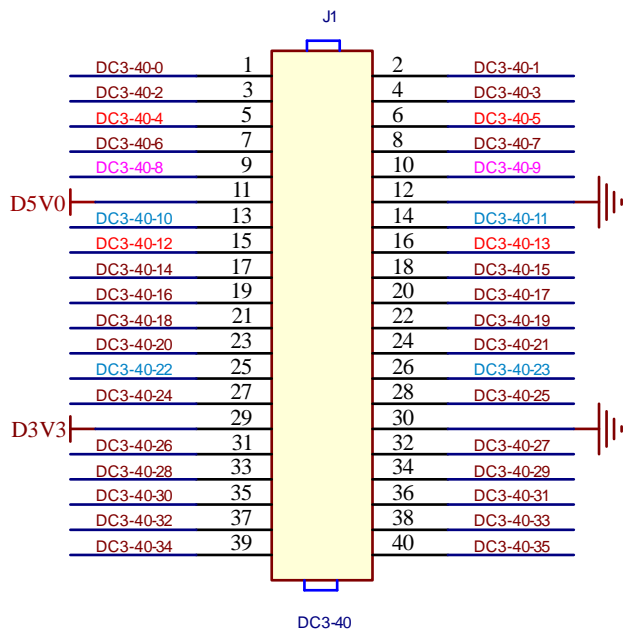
J1

DC3-40-0 1 2 DC3-40-1
DC3-40-2 3 4 DC3-40-3
DC3-40-4 5 6 DC3-40-5
DC3-40-6 7 8 DC3-40-7
DC3-40-8 9 10 DC3-40-9
D5V0 11 12
DC3-40-10 13 14 DC3-40-11
DC3-40-12 15 16 DC3-40-13
DC3-40-14 17 18 DC3-40-15
DC3-40-16 19 20 DC3-40-17
DC3-40-18 21 22 DC3-40-19
DC3-40-20 23 24 DC3-40-21
DC3-40-22 25 26 DC3-40-23
DC3-40-24 27 28 DC3-40-25
D3V3 29 30
DC3-40-26 31 32 DC3-40-27
DC3-40-28 33 34 DC3-40-29
DC3-40-30 35 36 DC3-40-31
DC3-40-32 37 38 DC3-40-33
DC3-40-34 39 40 DC3-40-35

DC3-40